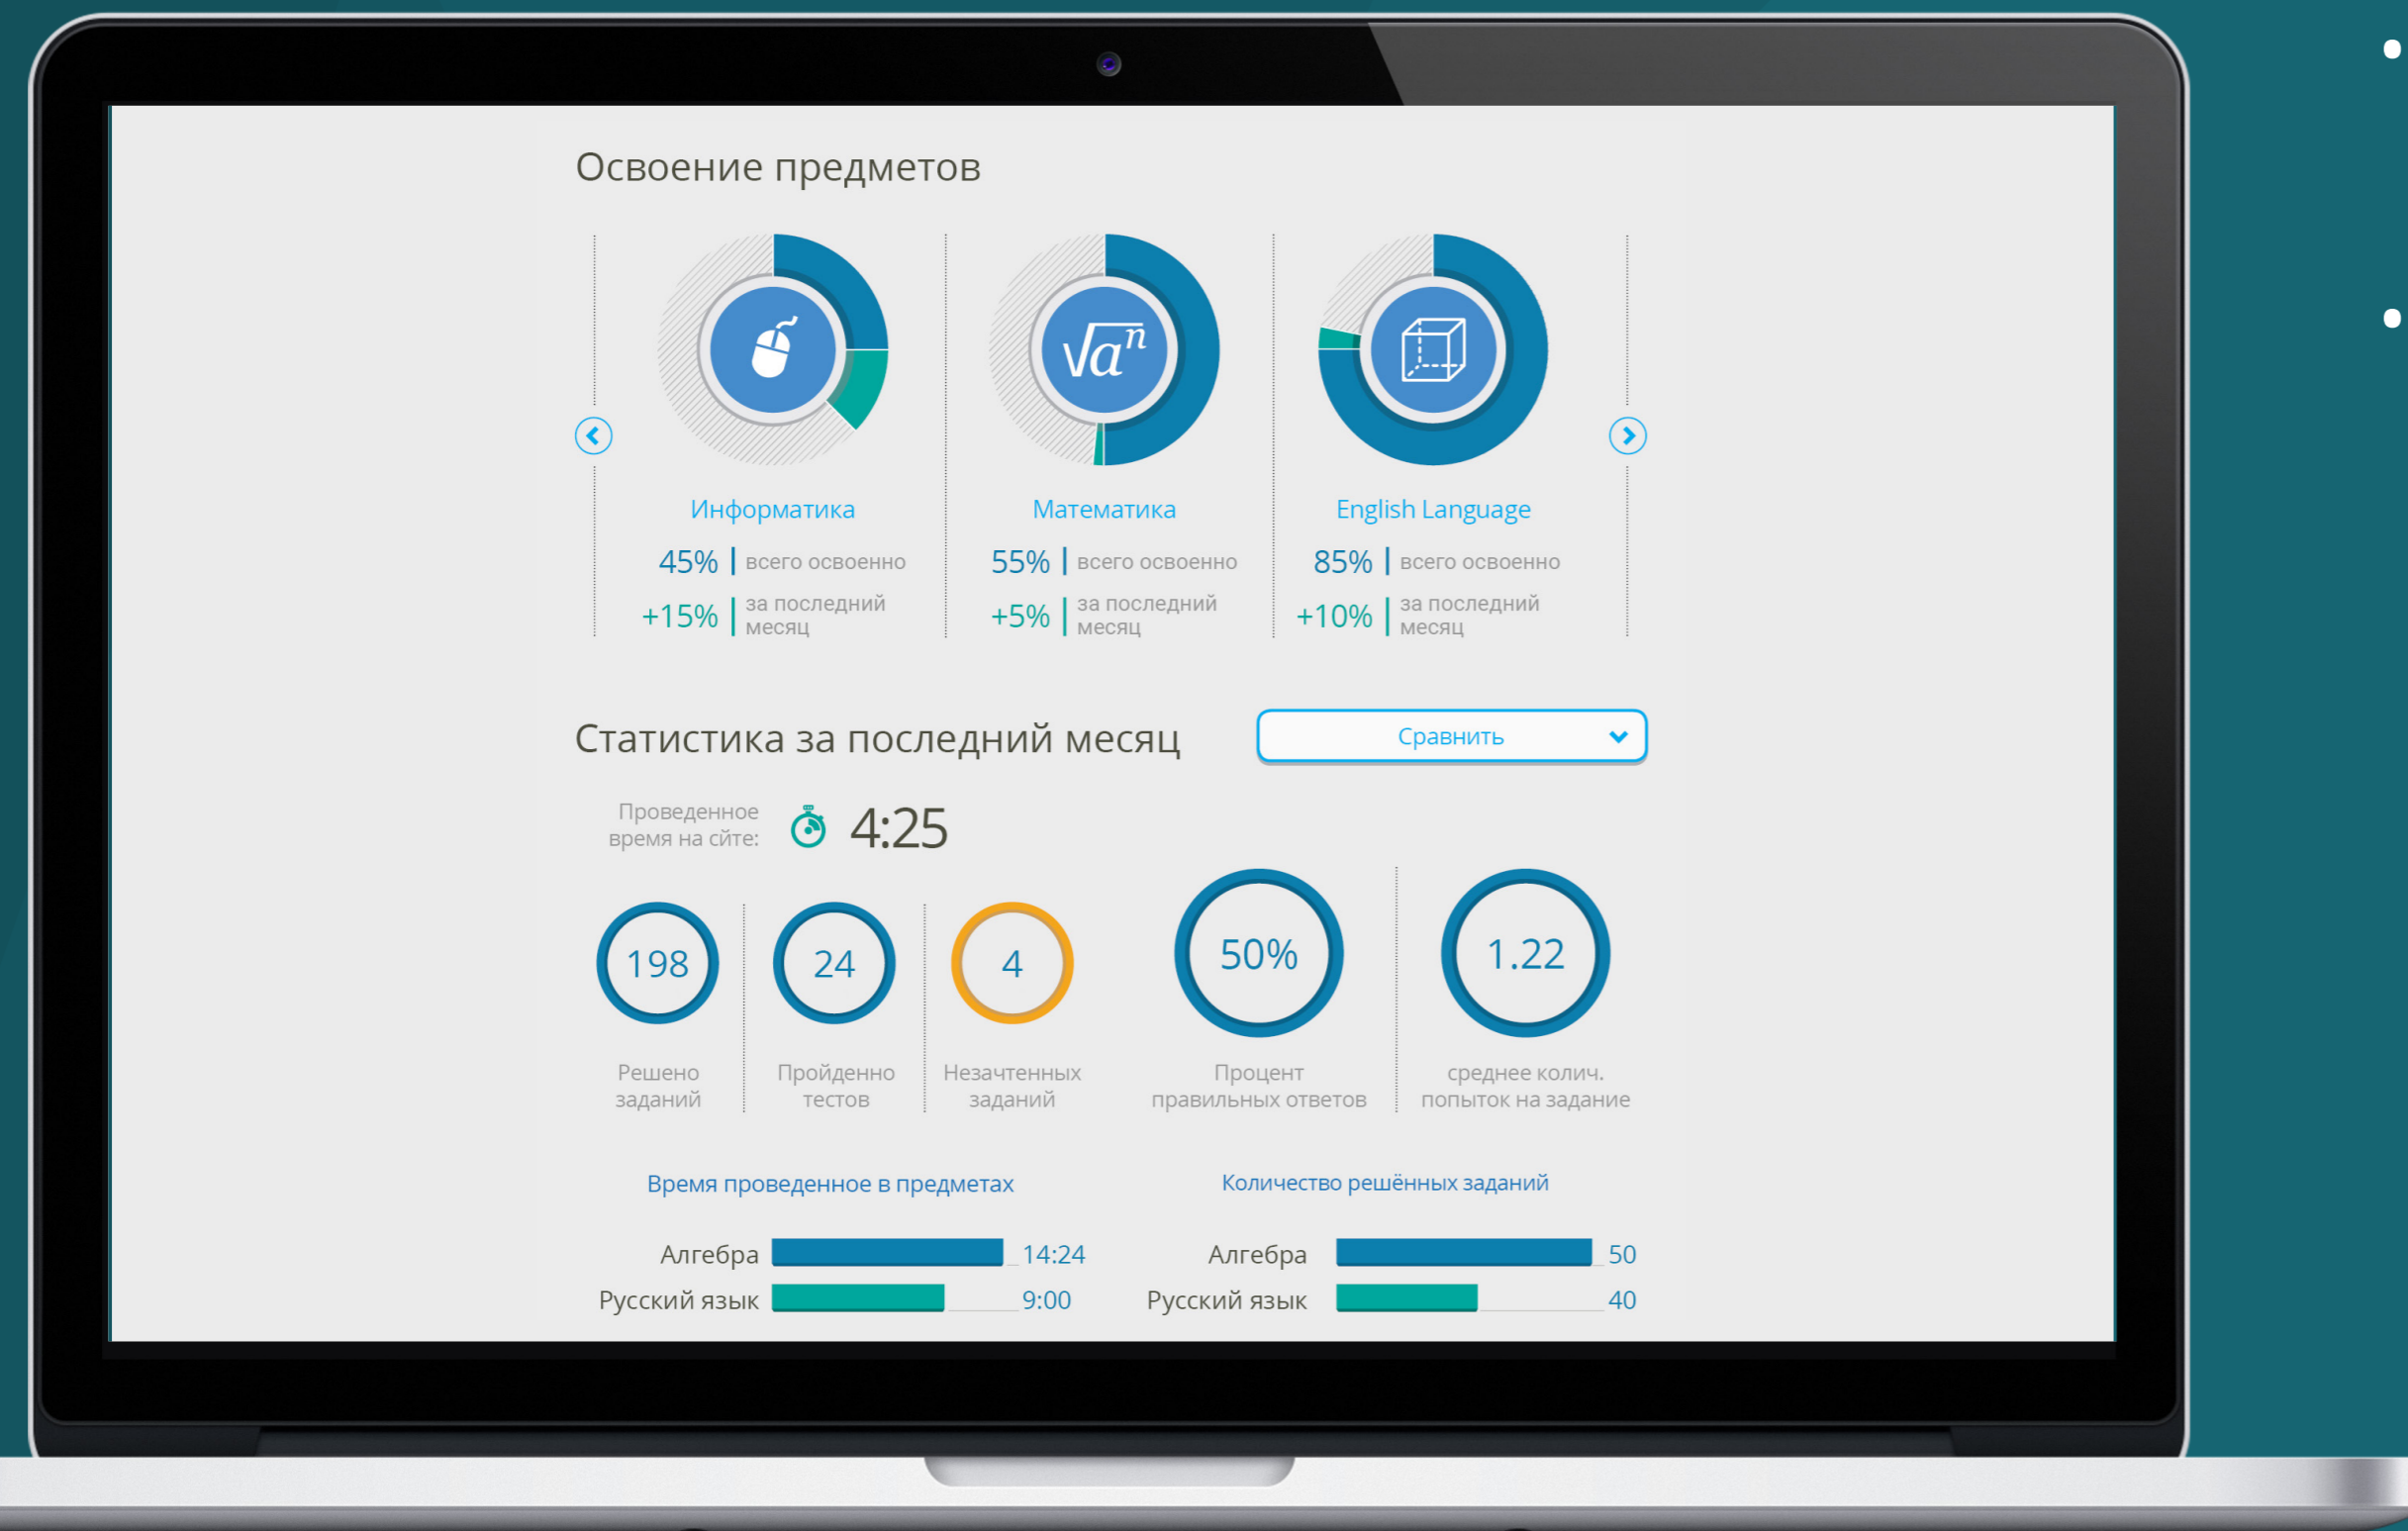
Освоение предметов

$\sqrt{a^n}$

Информатика
45% | всего освоенно
+15% | за последний месяц

Математика
55% | всего освоенно
+5% | за последний месяц

English Language
85% | всего освоенно
+10% | за последний месяц

Статистика за последний месяц

Сравнить

Проведенное время на сйте: 4:25

198
Решено заданий

24
Пройденно тестов

4
Незачтенных заданий

50%
Процент правильных ответов

1.22
среднее колич. попыток на задание

Время проведенное в предметах

Алгебра 14:24
Русский язык 9:00

Количество решённых заданий

Алгебра 50
Русский язык 40